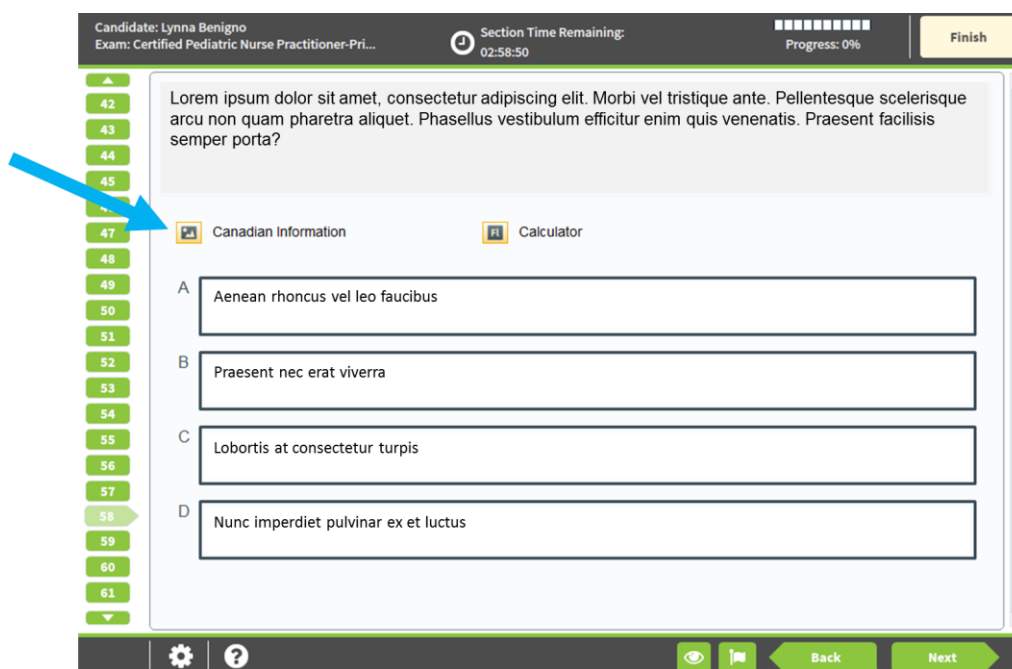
Candidate: Lynna Benigno
Exam: Certified Pediatric Nurse Practitioner-Pri...

Section Time Remaining:
02:58:50

Progress: 0%

Finish

42
43
44
45
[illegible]
47
48
49
50
51
52
53
54
55
56
57
58
59
60
61

Lorem ipsum dolor sit amet, consectetur adipiscing elit. Morbi vel tristique ante. Pellentesque scelerisque arcu non quam pharetra aliquet. Phasellus vestibulum efficitur enim quis venenatis. Praesent facilisis semper porta?

Canadian Information

Calculator

A
Aenean rhoncus vel leo faucibus

B
Praesent nec erat viverra

C
Lobortis at consectetur turpis

D
Nunc imperdiet pulvinar ex et luctus

Back

Next